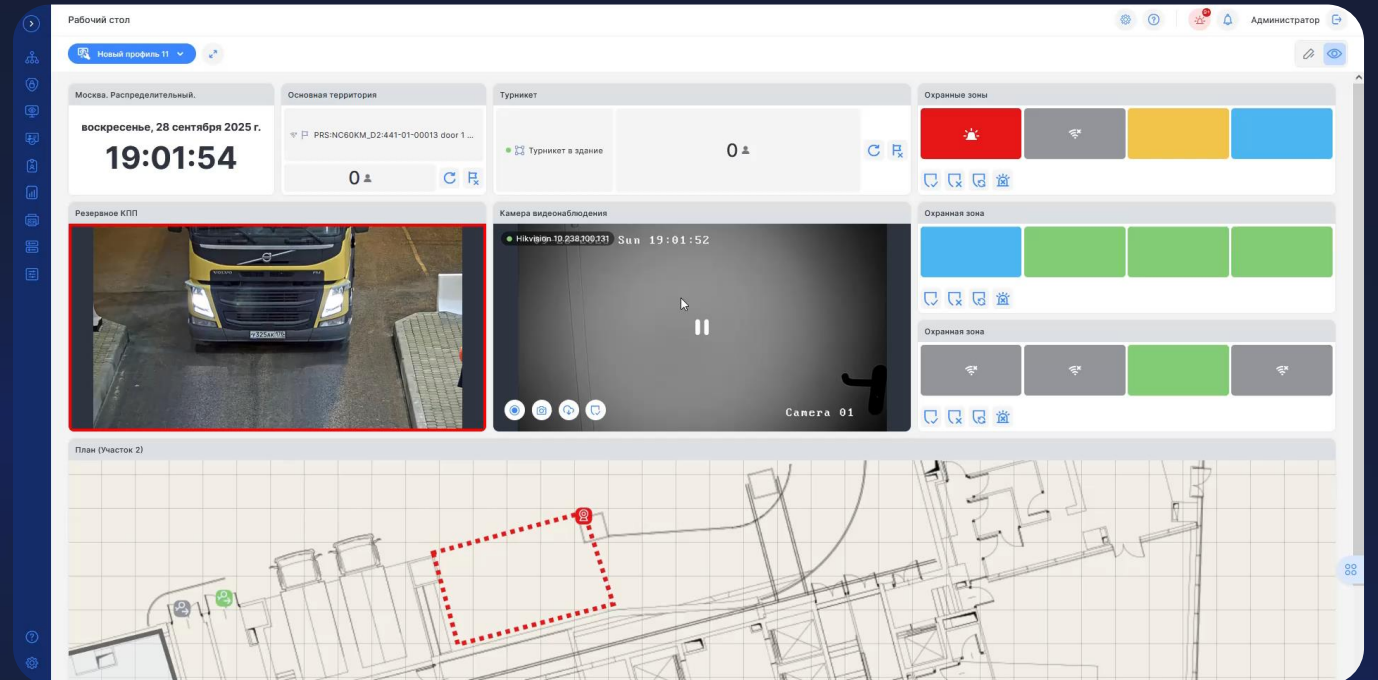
Рабочий стол

Администратор

Новый профиль 11

Москва. Распределительный.

воскресенье, 28 сентября 2025 г.

19:01:54

Основная территория

PRS:NC60KM_D2:441-01-00013 door 1 ...

0

Турникет

Турникет в здание

0

Охранные зоны

Резервное КПП

VOLVO

Камера видеонаблюдения

Hikvision 10.238.100.131

Sun 19:01:52

Camera 01

Охранная зона

Охранная зона

План (Участок 2)